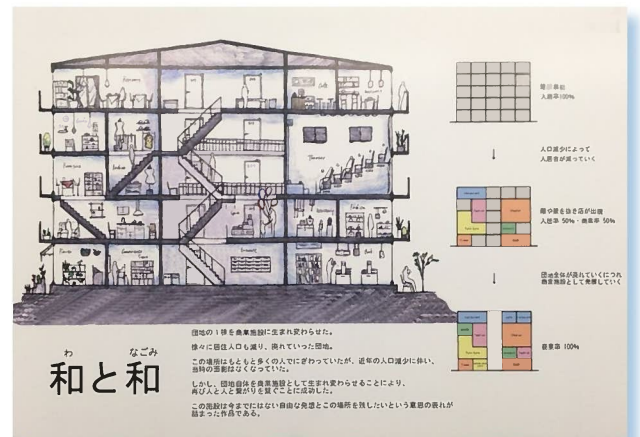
建設当初
入居率100%

↓

人口減少によって
入居者が減っていく

隣や壁を抜き店が出来
入居率 50%・商業率 50%

↓

団地全体が潰れていくにつれ
商業施設として発展していく

商業率 100%

わ　　なごみ
和と和

団地の１棟を商業施設に生まれ変わらせた。

徐々に団地は人口も減り、廃れていった団地。

この場所はもともと多くの人でにぎわっていたが、近年の人口減少に伴い、当時の面影はなくなっていた。

しかし、団地自体を商業施設として生まれ変わらせることにより、再び人と人と繋がりを育むことに成功した。

この団設計は今までにはない自由な発想とこの場所を残したいという意思の表れが詰まった作品である。